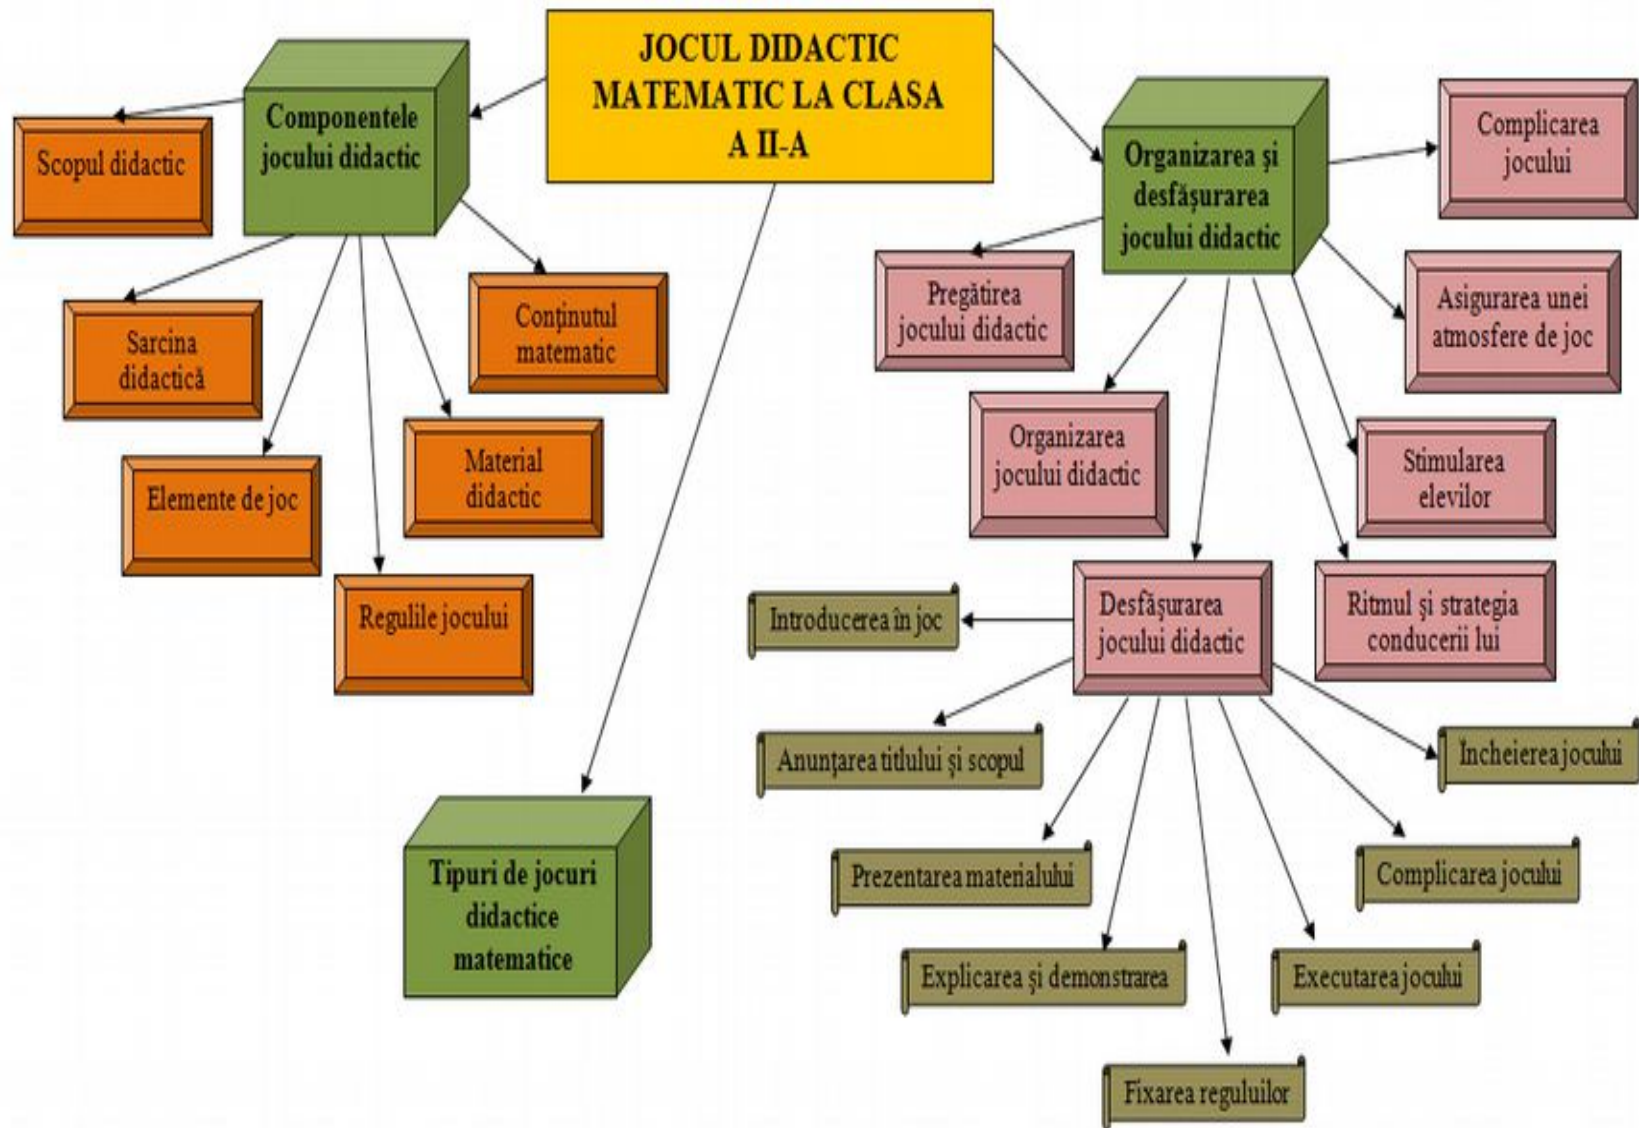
JOCUL DIDACTIC MATEMATIC LA CLASA A II-A

Componentele jocului didactic

Scopul didactic

Sarcina didactică

Conținutul matematic

Material didactic

Elemente de joc

Regulile jocului

Tipuri de jocuri didactice matematice

Organizarea și desfășurarea jocului didactic

Complicarea jocului

Pregătirea jocului didactic

Asigurarea unei atmosfere de joc

Organizarea jocului didactic

Stimularea elevilor

Desfășurarea jocului didactic

Ritmul și strategia conducerii lui

Introducerea în joc

Anunțarea titlului și scopul

Încheierea jocului

Prezentarea materialului

Complicarea jocului

Explicarea și demonstrarea

Executarea jocului

Fixarea reguluilor